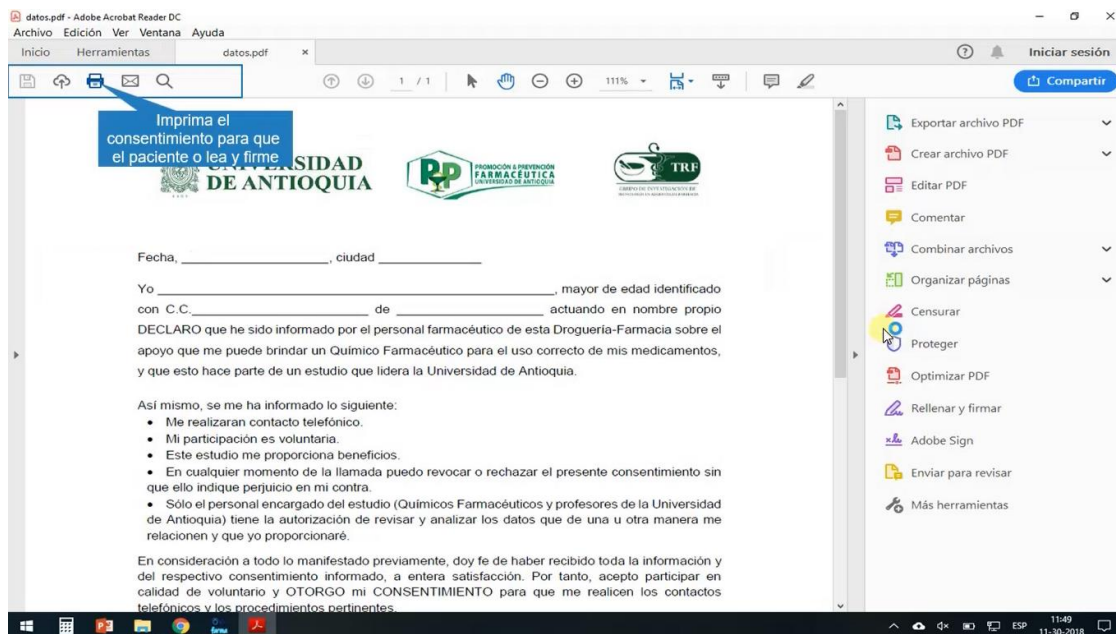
datos.pdf - Adobe Acrobat Reader DC
Archivo Edición Ver Ventana Ayuda
Inicio Herramientas datos.pdf ×
Iniciar sesión
1 / 1 111%
Compartir

Imprima el consentimiento para que el paciente o lea y firme

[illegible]SIDAD DE ANTIOQUIA

PROMOCIÓN & PREVENCIÓN FARMACÉUTICA UNIVERSIDAD DE ANTIOQUIA

TRF

Fecha, ____________________, ciudad ______________

Yo ______________________________________________, mayor de edad identificado con C.C.______________________ de ___________________ actuando en nombre propio DECLARO que he sido informado por el personal farmacéutico de esta Droguería-Farmacia sobre el apoyo que me puede brindar un Químico Farmacéutico para el uso correcto de mis medicamentos, y que esto hace parte de un estudio que lidera la Universidad de Antioquia.

Así mismo, se me ha informado lo siguiente:
• Me realizaran contacto telefónico.
• Mi participación es voluntaria.
• Este estudio me proporciona beneficios.
• En cualquier momento de la llamada puedo revocar o rechazar el presente consentimiento sin que ello indique perjuicio en mi contra.
• Sólo el personal encargado del estudio (Químicos Farmacéuticos y profesores de la Universidad de Antioquia) tiene la autorización de revisar y analizar los datos que de una u otra manera me relacionen y que yo proporcionaré.

En consideración a todo lo manifestado previamente, doy fe de haber recibido toda la información y del respectivo consentimiento informado, a entera satisfacción. Por tanto, acepto participar en calidad de voluntario y OTORGO mi CONSENTIMIENTO para que me realicen los contactos telefónicos y los procedimientos pertinentes.

Exportar archivo PDF
Crear archivo PDF
Editar PDF
Comentar
Combinar archivos
Organizar páginas
Censurar
Proteger
Optimizar PDF
Rellenar y firmar
Adobe Sign
Enviar para revisar
Más herramientas

ESP 11:49 11-30-2018